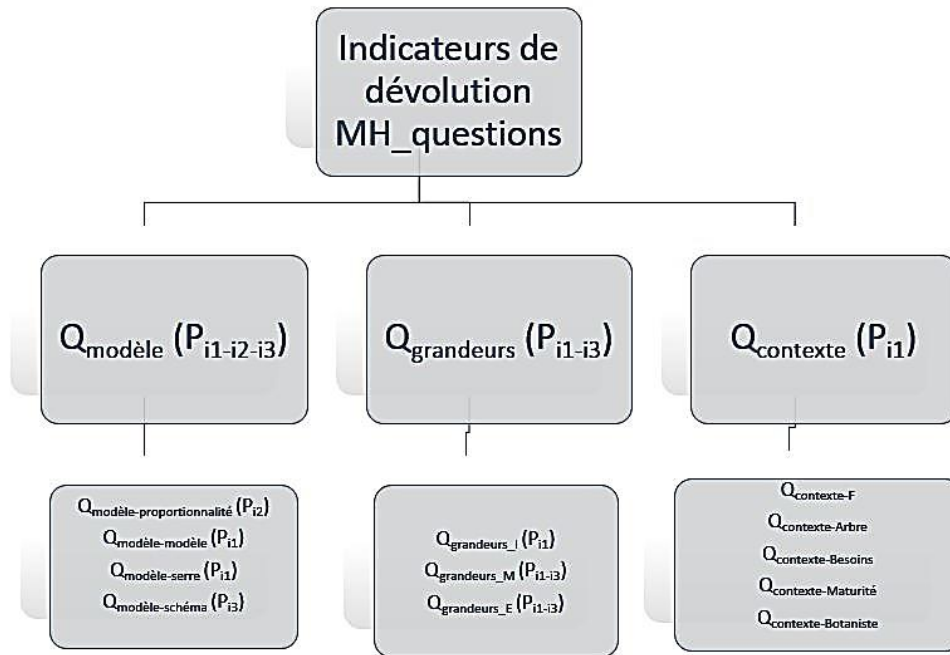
Indicateurs de dévolution MH_questions

$Q_{modèle}$ ($P_{i1-i2-i3}$)

$Q_{grandeurs}$ ($P_{i1-i3}$)

$Q_{contexte}$ ($P_{i1}$)

$Q_{modèle-proportionnalité}$ ($P_{i2}$)
$Q_{modèle-modèle}$ ($P_{i1}$)
$Q_{modèle-serre}$ ($P_{i1}$)
$Q_{modèle-schéma}$ ($P_{i3}$)

$Q_{grandeurs\_I}$ ($P_{i1}$)
$Q_{grandeurs\_M}$ ($P_{i1-i3}$)
$Q_{grandeurs\_E}$ ($P_{i1-i3}$)

$Q_{contexte-F}$
$Q_{contexte-Arbre}$
$Q_{contexte-Besoins}$
$Q_{contexte-Maturité}$
$Q_{contexte-Botaniste}$